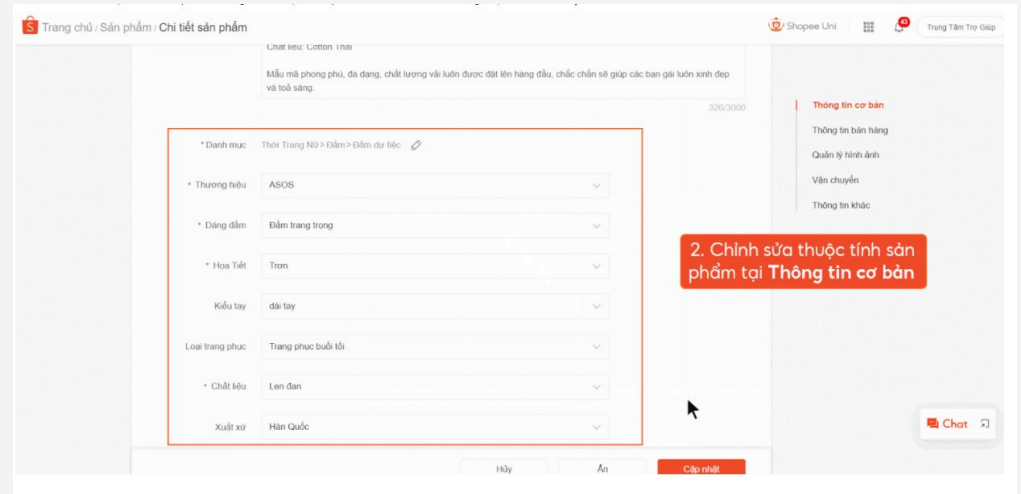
Trang chủ / Sản phẩm / Chi tiết sản phẩm

Shopee Uni

43

Trung Tâm Trợ Giúp

Chất liệu: Cotton Thái

Mẫu mã phong phú, đa dạng, chất lượng vải luôn được đặt lên hàng đầu, chắc chắn sẽ giúp các bạn gái luôn xinh đẹp và toả sáng.

326/3000

Thông tin cơ bản

Thông tin bán hàng

Quản lý hình ảnh

Vận chuyển

Thông tin khác

* Danh mục Thời Trang Nữ > Đầm > Đầm dự tiệc

* Thương hiệu ASOS

* Dáng đầm Đầm trang trọng

* Hoa Tiết Trơn

Kiểu tay dài tay

Loại trang phục Trang phục buổi tối

* Chất liệu Len đan

Xuất xứ Hàn Quốc

2. Chỉnh sửa thuộc tính sản phẩm tại **Thông tin cơ bản**

Chat

Hủy

Ẩn

Cập nhật